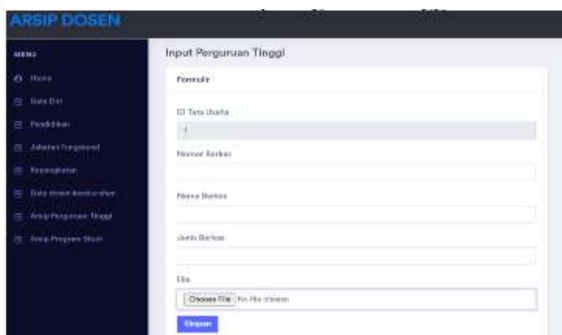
ARSIP DOSEN

MENU

Home

Data Diri

Pendidikan

Jabatan Fungsional

Kepangkatan

Data dosen berdasarkan

Arsip Perguruan Tinggi

Arsip Program Studi

Input Perguruan Tinggi

Formulir

ID Tata Usaha

1

Nomor Berkas

Nama Berkas

Jenis Berkas

File

Choose File No file chosen

Simpan